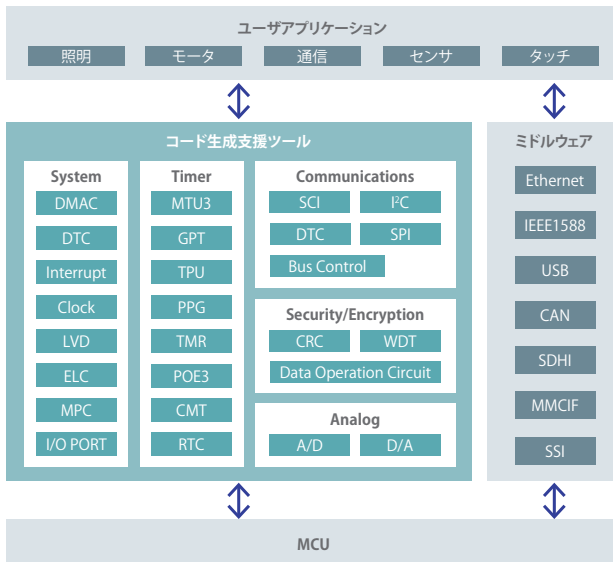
ユーザアプリケーション

照明

モータ

通信

センサ

タッチ

コード生成支援ツール

System

DMAC

DTC

Interrupt

Clock

LVD

ELC

MPC

I/O PORT

Timer

MTU3

GPT

TPU

PPG

TMR

POE3

CMT

RTC

Communications

SCI

I$^2$C

DTC

SPI

Bus Control

Security/Encryption

CRC

WDT

Data Operation Circuit

Analog

A/D

D/A

ミドルウェア

Ethernet

IEEE1588

USB

CAN

SDHI

MMCIF

SSI

MCU